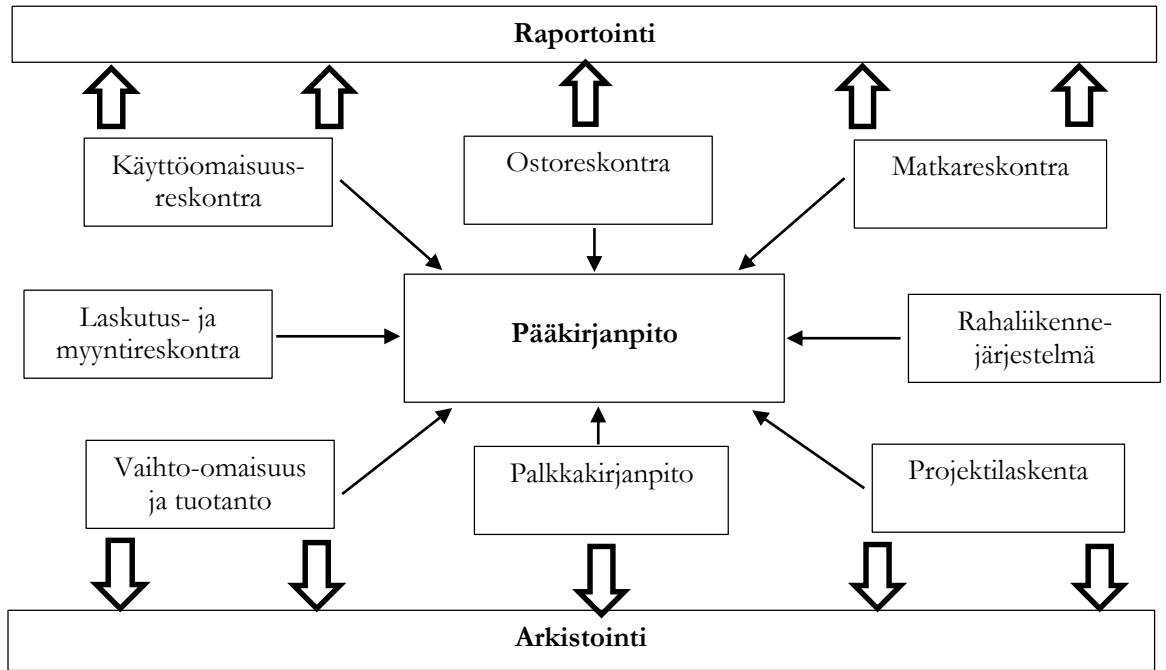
Raportointi

Käyttöomaisuusreskontra

Ostoreskontra

Matkareskontra

Laskutus- ja myyntireskontra

Pääkirjanpito

Rahaliikennejärjestelmä

Vaihto-omaisuus ja tuotanto

Palkkakirjanpito

Projektilaskenta

Arkistointi